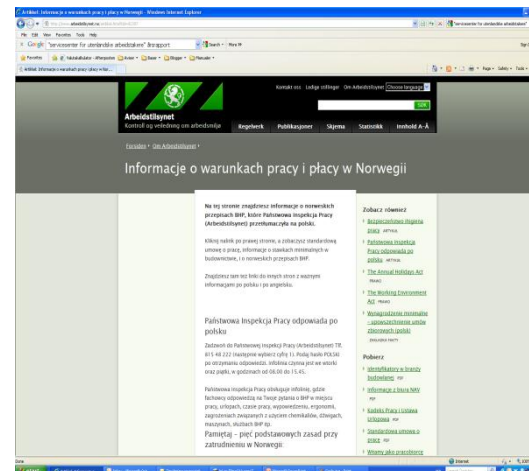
Artikkel: Informacje o warunkach pracy i płacy w Norwegii - Windows Internet Explorer

Google "servicesenter for utenlandske arbeidstakere" Årsrapport

Kontakt oss Lediga stillinger Om Arbeidstilsynet Choose language

Søk

Arbeidstilsynet
Kontroll og veiledning om arbeidsmiljø

Regelverk Publikasjoner Skjema Statistikk Innhold A-Å

Forsiden > Om Arbeidstilsynet >

Informacje o warunkach pracy i płacy w Norwegii

Na tej stronie znajdziesz informacje o norweskich przepisach BHP, które Państwowa Inspekcja Pracy (Arbeidstilsynet) przetłumaczyła na polski.

Kliknij nalink po prawej stronie, a zobaczysz standardową umowę o pracę, informacje o stawkach minimalnych w budownictwie, i o norweskich przepisach BHP.

Znajdziesz tam też linki do innych stron z ważnymi informacjami po polsku i po angielsku.

Państwowa Inspekcja Pracy odpowiada po polsku

Zadzwoń do Państwowej Inspekcji Pracy (Arbeidstilsynet) Tlf. 815 48 222 (następnie wybierz cyfrę 1). Podaj hasło POLSKI po otrzymaniu odpowiedzi. Infolinia czynna jest we wtorki oraz piątki, w godzinach od 08.00 do 15.45.

Państwowa Inspekcja Pracy obsługuje infolinię, gdzie fachowcy odpowiedzą na Twoje pytania o BHP w miejscu pracy, urlopach, czasie pracy, wypowiedzeniu, ergonomii, zagrożeniach związanych z użyciem chemikaliów, dźwigach, maszynach, służbach BHP itp.

Pamiętaj – pięć podstawowych zasad przy zatrudnieniu w Norwegii:

Zobacz również
Bezpieczeństwo i higiena pracy
Państwowa Inspekcja Pracy odpowiada po polsku
The Annual Holidays Act
The Working Environment Act
Wynagrodzenie minimalne - upowszechnienie umów zbiorowych (polski)

Pobierz
Identyfikatory w branży budowlanej
Informacja z biura NAV
Kodeks Pracy i Ustawa Urlopowa
Standardowa umowa o pracę
Wzory aby pracownicze

Done Internet